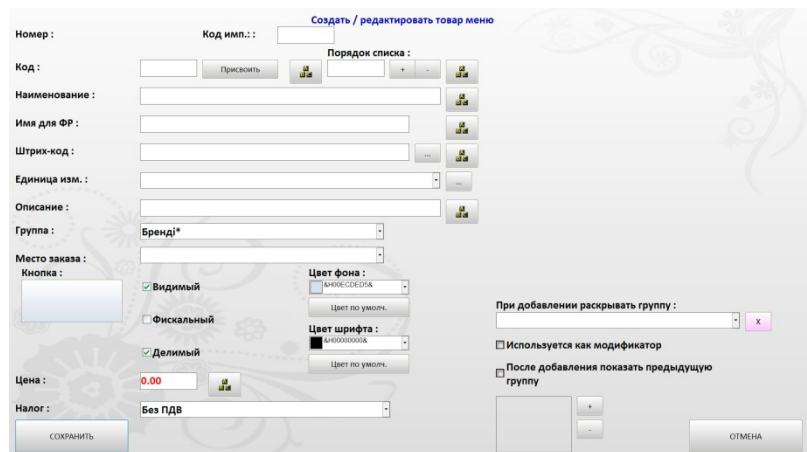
Создать / редактировать товар меню

Номер :

Код имп.: :

Порядок списка :

Код :

Присвоить

+ -

Наименование :

Имя для ФР :

Штрих-код :

...

Единица изм. :

...

Описание :

Группа :

Бренді*

Место заказа :

Кнопка :

☑Видимый

☐Фискальный

☑Делимый

Цвет фона :

&H00ECDED5&

Цвет по умолч.

Цвет шрифта :

&H00000000&

Цвет по умолч.

При добавлении раскрывать группу :

x

☐Используется как модификатор

☐После добавления показать предыдущую группу

Цена :

0.00

Налог :

Без ПДВ

+

-

СОХРАНИТЬ

ОТМЕНА